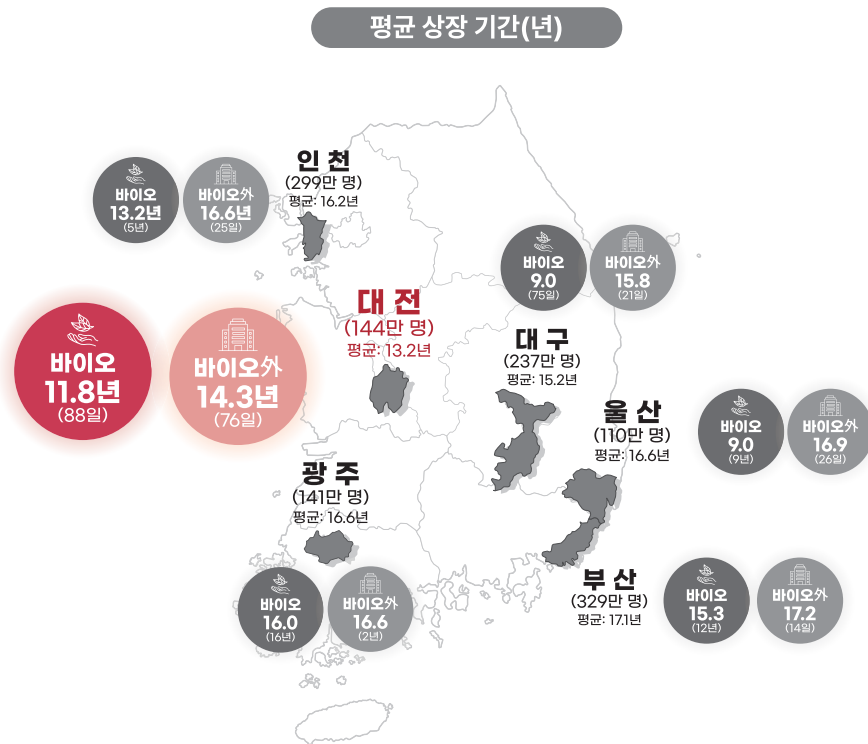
평균 상장 기간(년)

인 천
(299만 명)
평균: 16.2년

바이오
13.2년
(5년)

바이오外
16.6년
(25일)

바이오
9.0
(75일)

바이오外
15.8
(21일)

대 전
(144만 명)
평균: 13.2년

바이오
11.8년
(88일)

바이오外
14.3년
(76일)

대 구
(237만 명)
평균: 15.2년

울 산
(110만 명)
평균: 16.6년

바이오
9.0
(9년)

바이오外
16.9
(26일)

광 주
(141만 명)
평균: 16.6년

바이오
16.0
(16년)

바이오外
16.6
(2년)

부 산
(329만 명)
평균: 17.1년

바이오
15.3
(12년)

바이오外
17.2
(14일)